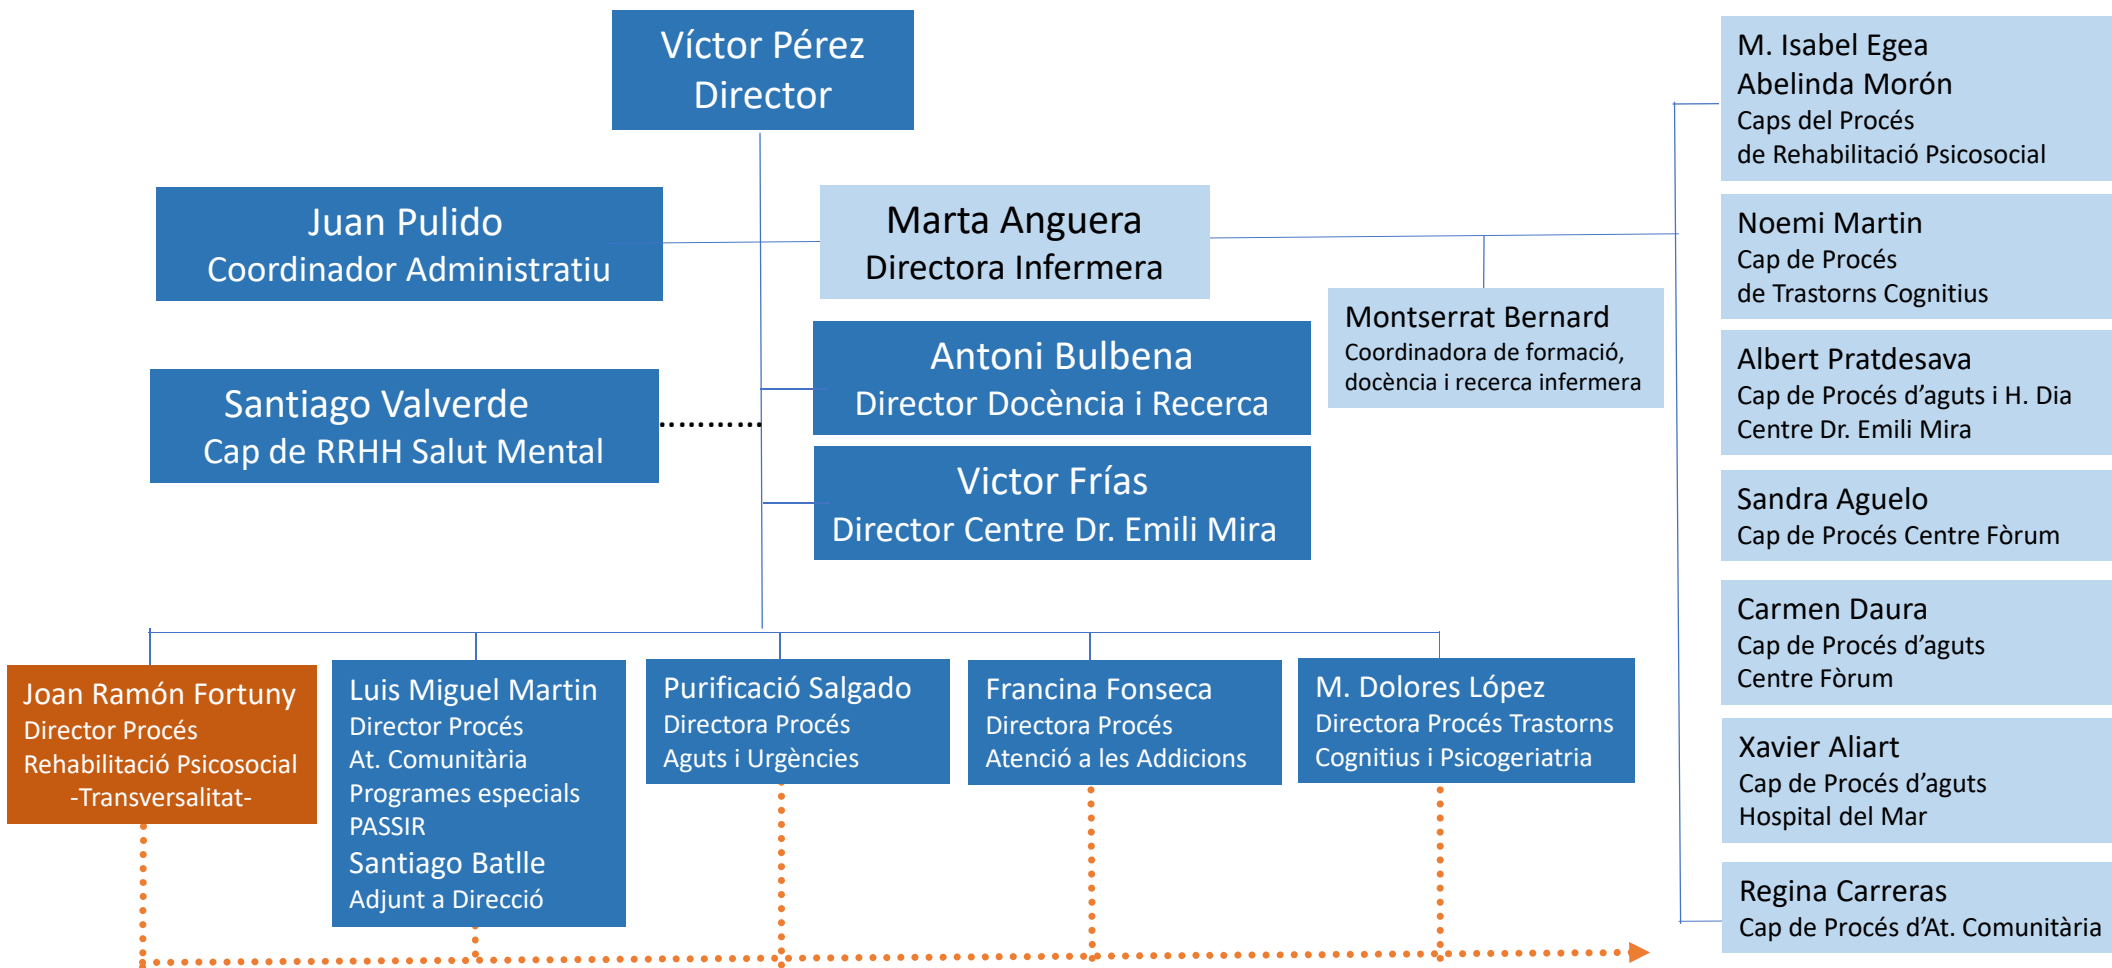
Víctor Pérez
Director

Juan Pulido
Coordinador Administratiu

Marta Anguera
Directora Infermera

Montserrat Bernard
Coordinadora de formació, docència i recerca infermera

Santiago Valverde
Cap de RRHH Salut Mental

Antoni Bulbena
Director Docència i Recerca

Victor Frías
Director Centre Dr. Emili Mira

M. Isabel Egea
Abelinda Morón
Caps del Procés de Rehabilitació Psicosocial

Noemi Martin
Cap de Procés de Trastorns Cognitius

Albert Pratdesava
Cap de Procés d'aguts i H. Dia Centre Dr. Emili Mira

Sandra Aguelo
Cap de Procés Centre Fòrum

Carmen Daura
Cap de Procés d'aguts Centre Fòrum

Xavier Aliart
Cap de Procés d'aguts Hospital del Mar

Regina Carreras
Cap de Procés d'At. Comunitària

Joan Ramón Fortuny
Director Procés Rehabilitació Psicosocial -Transversalitat-

Luis Miguel Martin
Director Procés At. Comunitària Programes especials PASSIR
Santiago Batlle
Adjunt a Direcció

Purificació Salgado
Directora Procés Aguts i Urgències

Francina Fonseca
Directora Procés Atenció a les Addicions

M. Dolores López
Directora Procés Trastorns Cognitius i Psicogeriatria